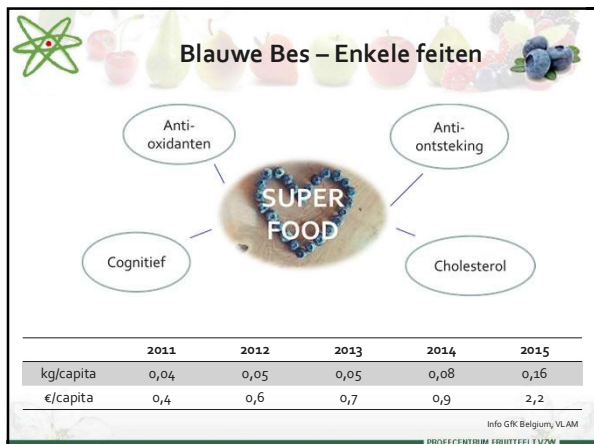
Blauwe Bes – Enkele feiten

Anti-oxidanten

Anti-ontsteking

SUPER FOOD

Cognitief

Cholesterol

| | 2011 | 2012 | 2013 | 2014 | 2015 |
|---|---|---|---|---|---|
| kg/capita | 0,04 | 0,05 | 0,05 | 0,08 | 0,16 |
| €/capita | 0,4 | 0,6 | 0,7 | 0,9 | 2,2 |

Info GfK Belgium, VLAM

PROEFCENTRUM FRUITTEELT VZW